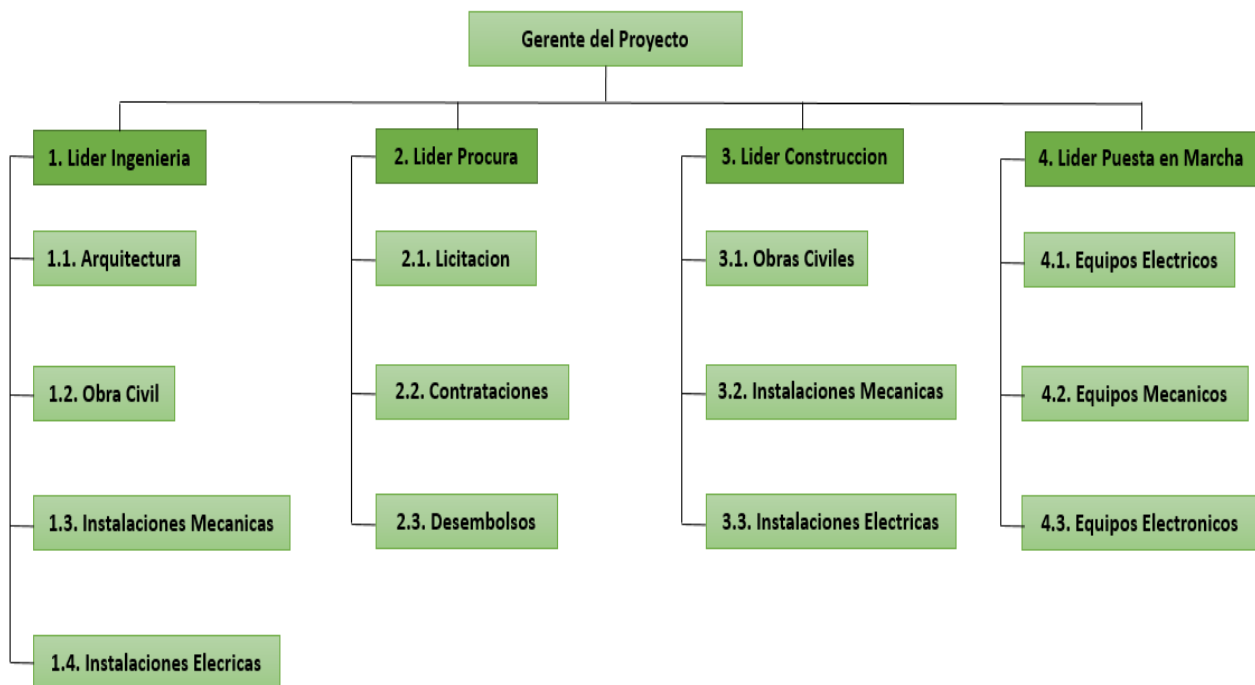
Gerente del Proyecto

1. Lider Ingenieria

1.1. Arquitectura

1.2. Obra Civil

1.3. Instalaciones Mecanicas

1.4. Instalaciones Elecricas

2. Lider Procura

2.1. Licitacion

2.2. Contrataciones

2.3. Desembolsos

3. Lider Construccion

3.1. Obras Civiles

3.2. Instalaciones Mecanicas

3.3. Instalaciones Electricas

4. Lider Puesta en Marcha

4.1. Equipos Electricos

4.2. Equipos Mecanicos

4.3. Equipos Electronicos